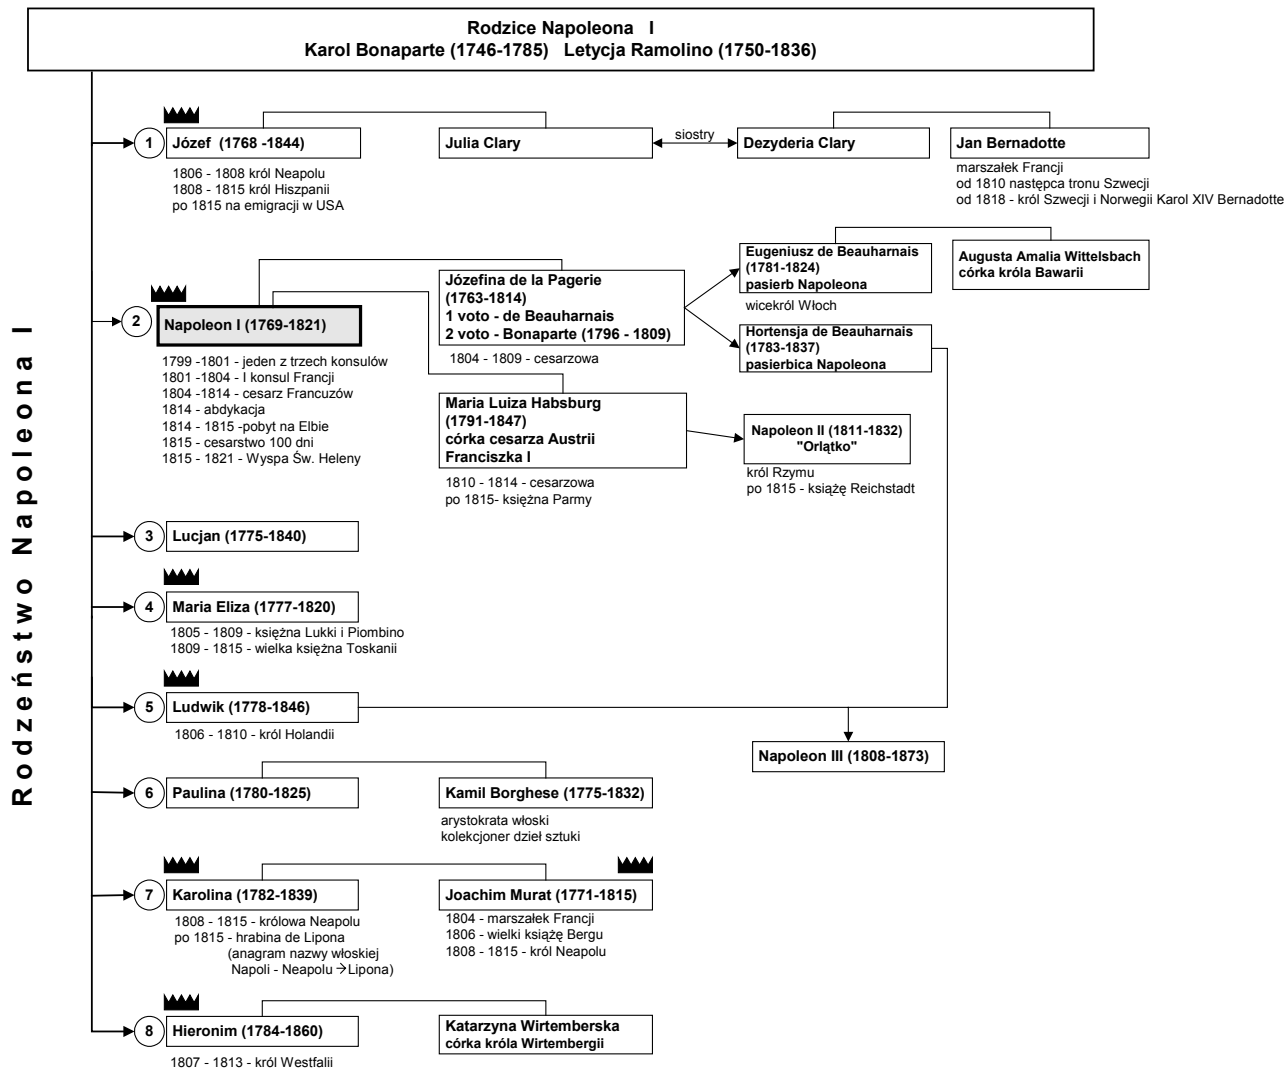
Rodzice Napoleona I
Karol Bonaparte (1746-1785) Letycja Ramolino (1750-1836)

Rodzeństwo Napoleona I

1 Józef (1768 -1844)
1806 - 1808 król Neapolu
1808 - 1815 król Hiszpanii
po 1815 na emigracji w USA

Julia Clary
siostry
Dezyderia Clary

Jan Bernadotte
marszałek Francji
od 1810 następca tronu Szwecji
od 1818 - król Szwecji i Norwegii Karol XIV Bernadotte

2 Napoleon I (1769-1821)
1799 -1801 - jeden z trzech konsulów
1801 -1804 - I konsul Francji
1804 -1814 - cesarz Francuzów
1814 - abdykacja
1814 - 1815 -pobyt na Elbie
1815 - cesarstwo 100 dni
1815 - 1821 - Wyspa Św. Heleny

Józefina de la Pagerie (1763-1814) 1 voto - de Beauharnais 2 voto - Bonaparte (1796 - 1809)
1804 - 1809 - cesarzowa

Eugeniusz de Beauharnais (1781-1824) pasierb Napoleona
wicekról Włoch

Augusta Amalia Wittelsbach córka króla Bawarii

Hortensja de Beauharnais (1783-1837) pasierbica Napoleona

Maria Luiza Habsburg (1791-1847) córka cesarza Austrii Franciszka I
1810 - 1814 - cesarzowa
po 1815- księżna Parmy

Napoleon II (1811-1832) "Orlątko"
król Rzymu
po 1815 - książę Reichstadt

3 Lucjan (1775-1840)

4 Maria Eliza (1777-1820)
1805 - 1809 - księżna Lukki i Piombino
1809 - 1815 - wielka księżna Toskanii

5 Ludwik (1778-1846)
1806 - 1810 - król Holandii

Napoleon III (1808-1873)

6 Paulina (1780-1825)

Kamil Borghese (1775-1832)
arystokrata włoski
kolekcjoner dzieł sztuki

7 Karolina (1782-1839)
1808 - 1815 - królowa Neapolu
po 1815 - hrabina de Lipona
(anagram nazwy włoskiej Napoli - Neapolu → Lipona)

Joachim Murat (1771-1815)
1804 - marszałek Francji
1806 - wielki książę Bergu
1808 - 1815 - król Neapolu

8 Hieronim (1784-1860)
1807 - 1813 - król Westfalii

Katarzyna Wirtemberska córka króla Wirtembergii